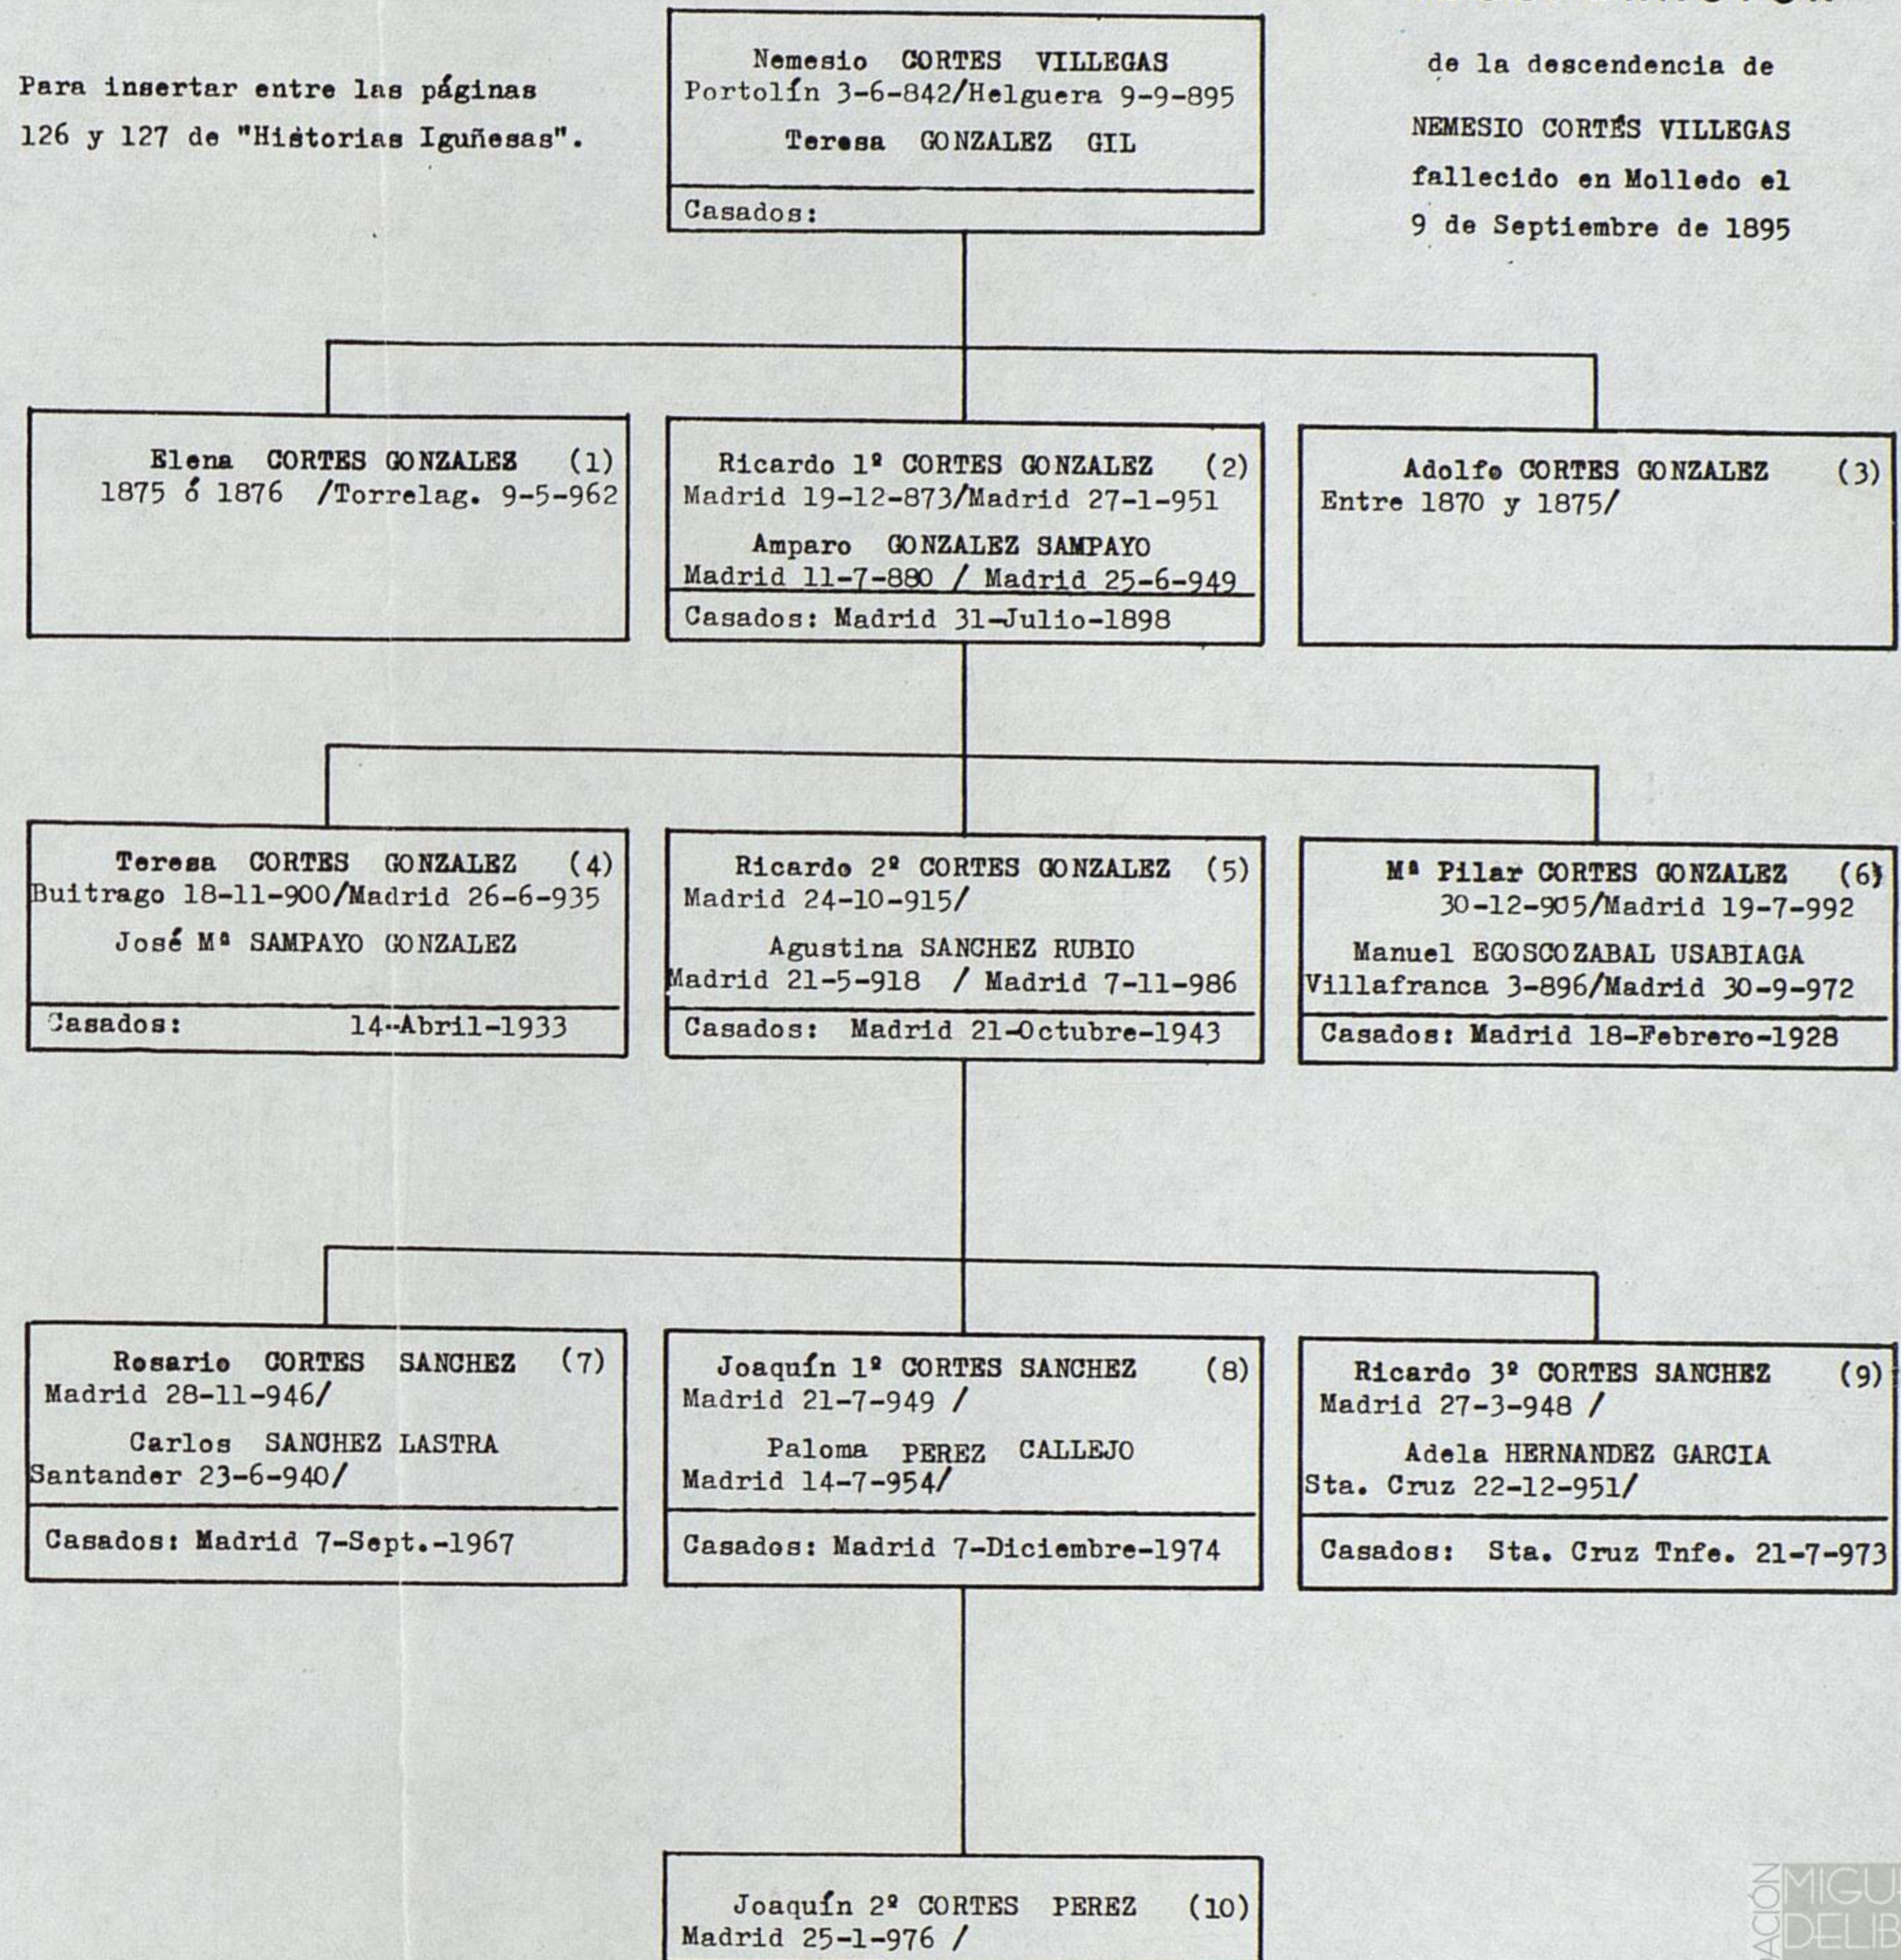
Para insertar entre las páginas 126 y 127 de "Historias Iguñesas".

Nemesio CORTES VILLEGAS
Portolín 3-6-842/Helguera 9-9-895
Teresa GONZALEZ GIL
Casados:

de la descendencia de NEMESIO CORTÉS VILLEGAS fallecido en Molledo el 9 de Septiembre de 1895

Elena CORTES GONZALEZ (1)
1875 ó 1876 /Torrelag. 9-5-962

Ricardo 1º CORTES GONZALEZ (2)
Madrid 19-12-873/Madrid 27-1-951
Amparo GONZALEZ SAMPAYO
Madrid 11-7-880 / Madrid 25-6-949
Casados: Madrid 31-Julio-1898

Adolfo CORTES GONZALEZ (3)
Entre 1870 y 1875/

Teresa CORTES GONZALEZ (4)
Buitrago 18-11-900/Madrid 26-6-935
José Mª SAMPAYO GONZALEZ
Casados: 14-Abril-1933

Ricardo 2º CORTES GONZALEZ (5)
Madrid 24-10-915/
Agustina SANCHEZ RUBIO
Madrid 21-5-918 / Madrid 7-11-986
Casados: Madrid 21-Octubre-1943

Mª Pilar CORTES GONZALEZ (6)
30-12-905/Madrid 19-7-992
Manuel EGOSCOZABAL USABIAGA
Villafranca 3-896/Madrid 30-9-972
Casados: Madrid 18-Febrero-1928

Rosario CORTES SANCHEZ (7)
Madrid 28-11-946/
Carlos SANCHEZ LASTRA
Santander 23-6-940/
Casados: Madrid 7-Sept.-1967

Joaquín 1º CORTES SANCHEZ (8)
Madrid 21-7-949 /
Paloma PEREZ CALLEJO
Madrid 14-7-954/
Casados: Madrid 7-Diciembre-1974

Ricardo 3º CORTES SANCHEZ (9)
Madrid 27-3-948 /
Adela HERNANDEZ GARCIA
Sta. Cruz 22-12-951/
Casados: Sta. Cruz Tnfe. 21-7-973

Joaquín 2º CORTES PEREZ (10)
Madrid 25-1-976 /

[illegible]ACIÓN MIGU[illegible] DELIB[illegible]